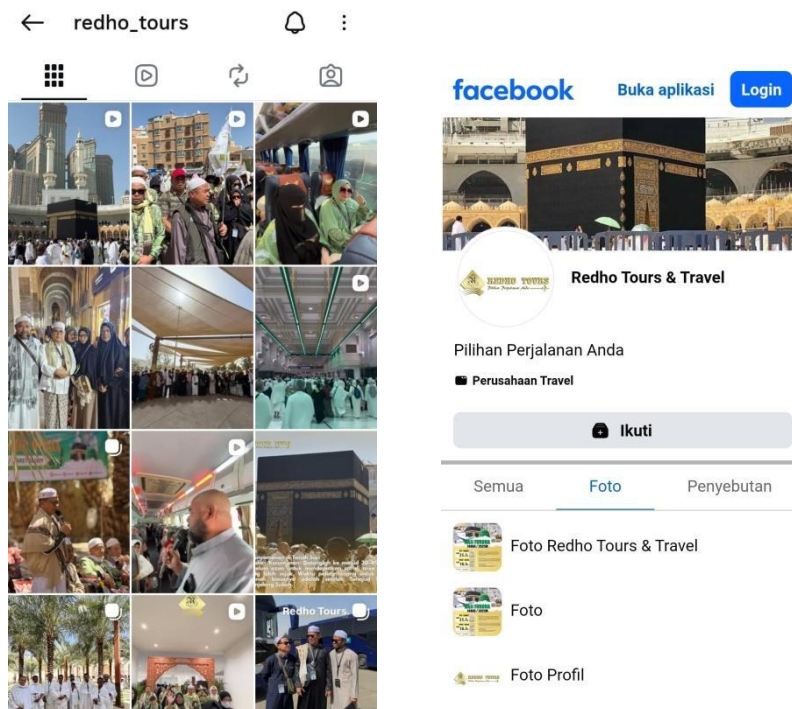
redho_tours

facebook Buka aplikasi Login

REDHO TOURS

Redho Tours & Travel

Pilihan Perjalanan Anda

Perusahaan Travel

Ikuti

Semua Foto Penyebutan

Foto Redho Tours & Travel

Foto

Foto Profil

Redho Tours